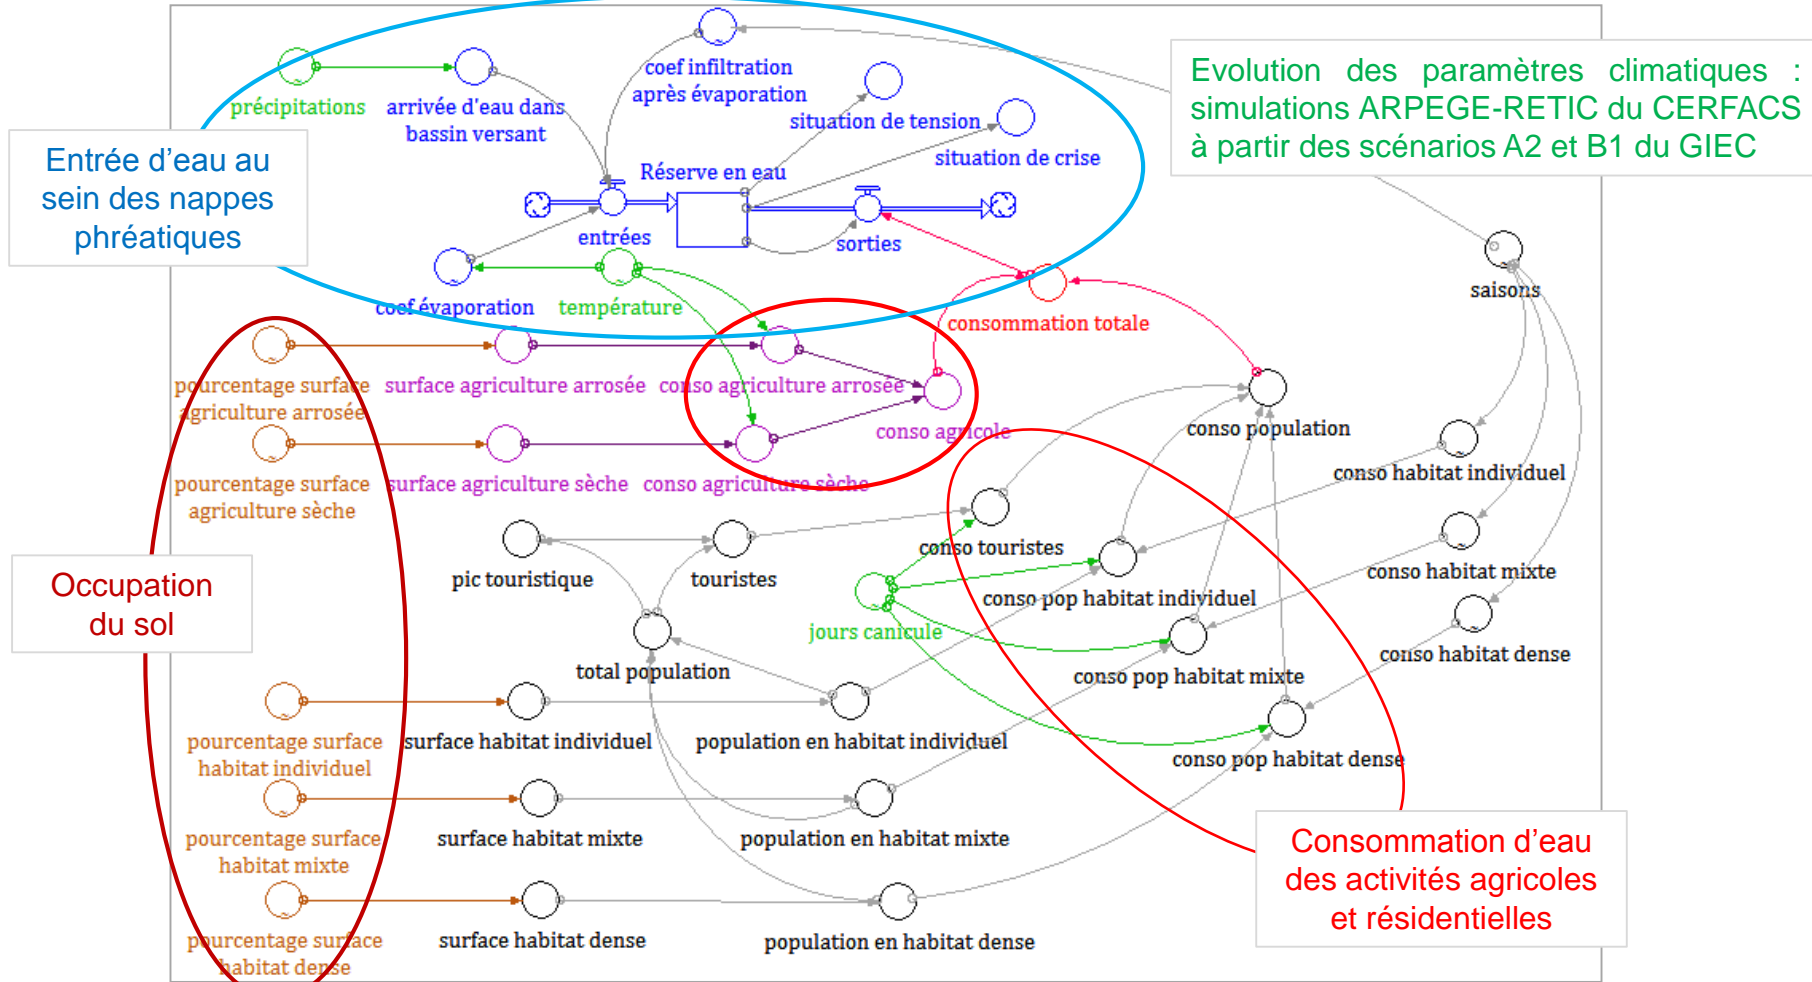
Entrée d'eau au sein des nappes phréatiques

précipitations
arrivée d'eau dans bassin versant
coef infiltration après évaporation
situation de tension
situation de crise
Réserve en eau
entrées
sorties
coef évaporation
température

Evolution des paramètres climatiques : simulations ARPEGE-RETIC du CERFACS à partir des scénarios A2 et B1 du GIEC

saisons
consommation totale
pourcentage surface agriculture arrosée
surface agriculture arrosée
conso agriculture arrosée
conso agricole
pourcentage surface agriculture sèche
surface agriculture sèche
conso agriculture sèche
conso population
conso habitat individuel
conso touristes
conso habitat mixte
pic touristique
touristes
conso pop habitat individuel
jours canicule
conso habitat dense

Occupation du sol

total population
conso pop habitat mixte
pourcentage surface habitat individuel
surface habitat individuel
population en habitat individuel
conso pop habitat dense
pourcentage surface habitat mixte
surface habitat mixte
population en habitat mixte
pourcentage surface habitat dense
surface habitat dense
population en habitat dense

Consommation d'eau des activités agricoles et résidentielles